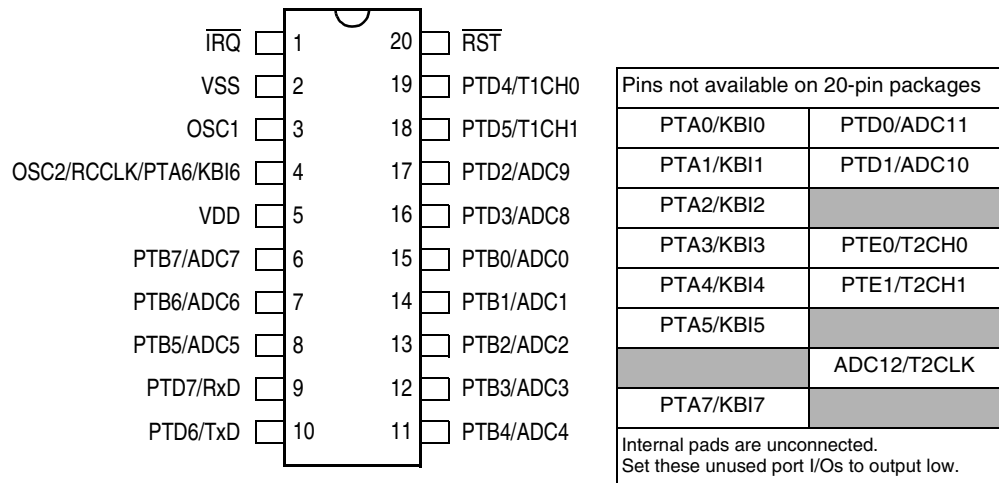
$\overline{IRQ}$ 1
VSS 2
OSC1 3
OSC2/RCCLK/PTA6/KBI6 4
VDD 5
PTB7/ADC7 6
PTB6/ADC6 7
PTB5/ADC5 8
PTD7/RxD 9
PTD6/TxD 10

20 $\overline{RST}$
19 PTD4/T1CH0
18 PTD5/T1CH1
17 PTD2/ADC9
16 PTD3/ADC8
15 PTB0/ADC0
14 PTB1/ADC1
13 PTB2/ADC2
12 PTB3/ADC3
11 PTB4/ADC4

| Pins not available on 20-pin packages | |
|---|---|
| PTA0/KBI0 | PTD0/ADC11 |
| PTA1/KBI1 | PTD1/ADC10 |
| PTA2/KBI2 | |
| PTA3/KBI3 | PTE0/T2CH0 |
| PTA4/KBI4 | PTE1/T2CH1 |
| PTA5/KBI5 | |
| | ADC12/T2CLK |
| PTA7/KBI7 | |

Internal pads are unconnected.
Set these unused port I/Os to output low.